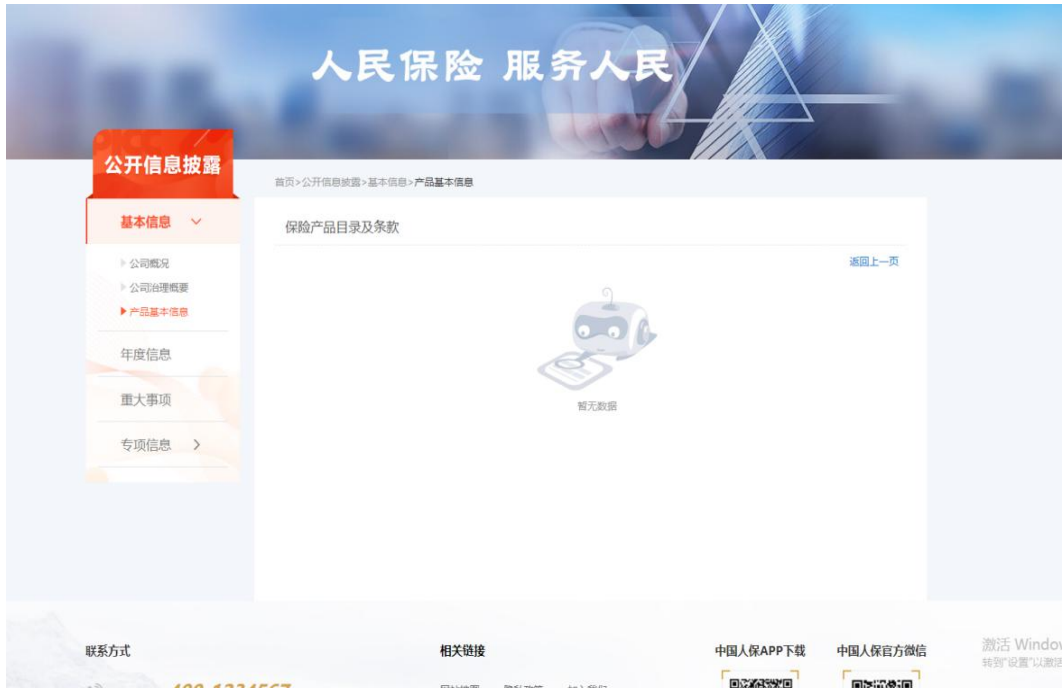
人民保险 服务人民

公开信息披露

首页>公开信息披露>基本信息>产品基本信息

基本信息

公司概况
公司治理概要
产品基本信息

年度信息

重大事项

专项信息

保险产品目录及条款

返回上一页

暂无数据

联系方式

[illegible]

相关链接

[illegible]

中国人保APP下载

中国人保官方微信

激活 Windo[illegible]
转到"设置"以激活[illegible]